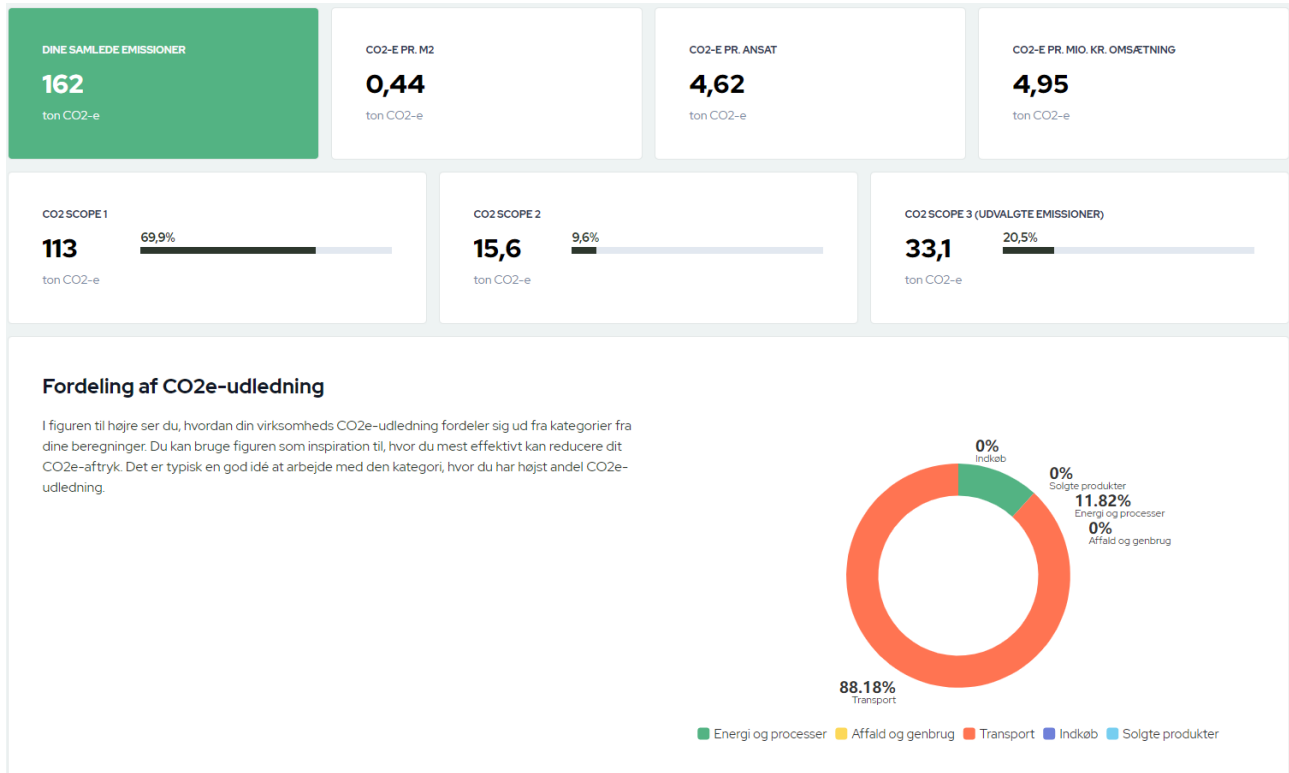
DINE SAMLEDE EMISSIONER
162
ton CO2-e

CO2-E PR. M2
0,44
ton CO2-e

CO2-E PR. ANSAT
4,62
ton CO2-e

CO2-E PR. MIO. KR. OMSÆTNING
4,95
ton CO2-e

CO2 SCOPE 1
113
ton CO2-e
69,9%

CO2 SCOPE 2
15,6
ton CO2-e
9,6%

CO2 SCOPE 3 (UDVALGTE EMISSIONER)
33,1
ton CO2-e
20,5%

Fordeling af CO2e-udledning

I figuren til højre ser du, hvordan din virksomheds CO2e-udledning fordeler sig ud fra kategorier fra dine beregninger. Du kan bruge figuren som inspiration til, hvor du mest effektivt kan reducere dit CO2e-aftryk. Det er typisk en god idé at arbejde med den kategori, hvor du har højst andel CO2e-udledning.

0%
Indkøb
0%
Solgte produkter
11.82%
Energi og processer
0%
Affald og genbrug
88.18%
Transport

Energi og processer
Affald og genbrug
Transport
Indkøb
Solgte produkter